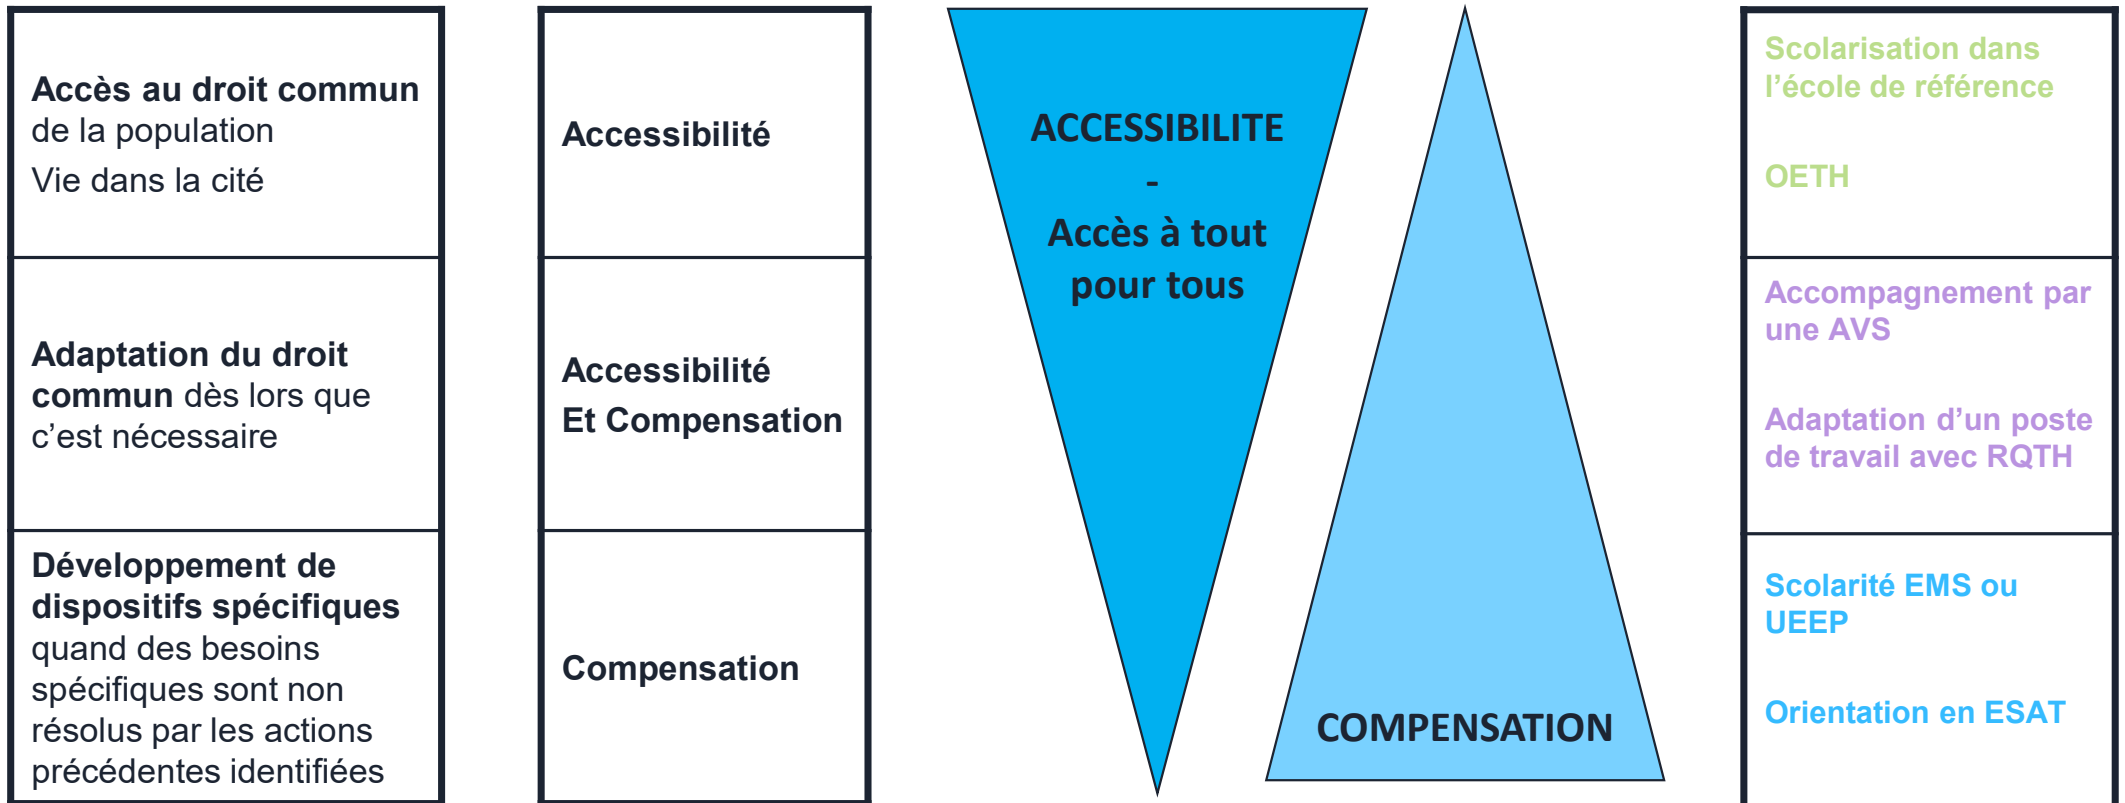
Accès au droit commun de la population
Vie dans la cité

Adaptation du droit commun dès lors que c'est nécessaire

Développement de dispositifs spécifiques quand des besoins spécifiques sont non résolus par les actions précédentes identifiées

Accessibilité

Accessibilité
Et Compensation

Compensation

ACCESSIBILITE
-
Accès à tout pour tous

COMPENSATION

Scolarisation dans l'école de référence

OETH

Accompagnement par une AVS

Adaptation d'un poste de travail avec RQTH

Scolarité EMS ou UEEP

Orientation en ESAT